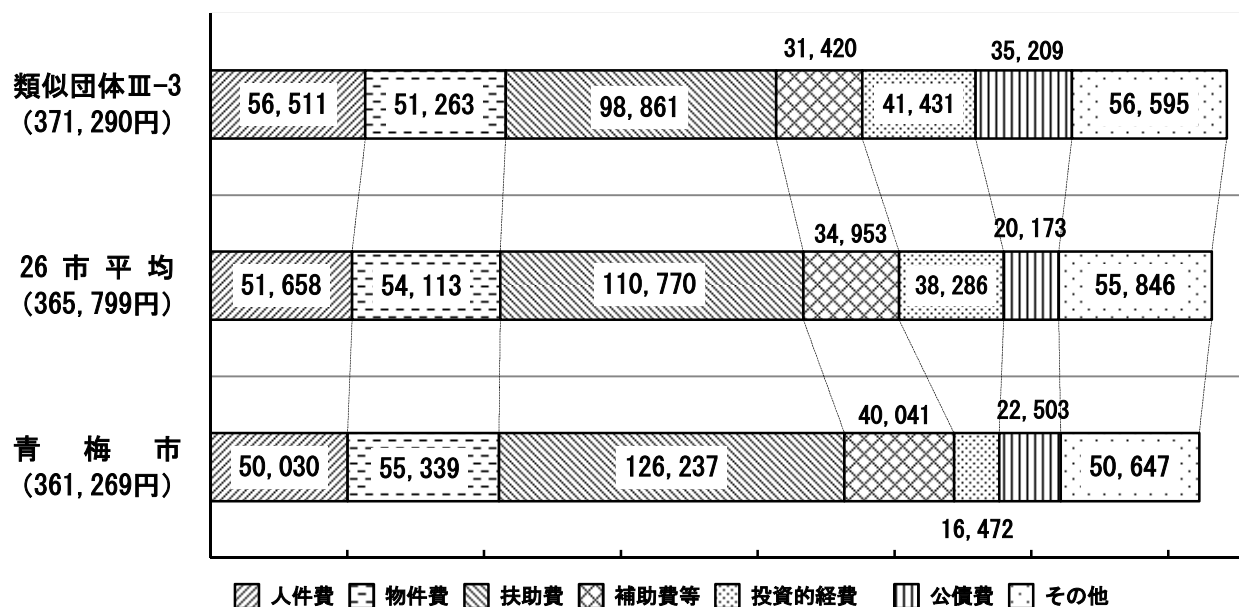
類似団体Ⅲ-3
(371, 290円)

56, 511
51, 263
98, 861
31, 420
41, 431
35, 209
56, 595

26 市 平 均
(365, 799円)

51, 658
54, 113
110, 770
34, 953
38, 286
20, 173
55, 846

青 梅 市
(361, 269円)

50, 030
55, 339
126, 237
40, 041
16, 472
22, 503
50, 647

人件費 物件費 扶助費 補助費等 投資的経費 公債費 その他